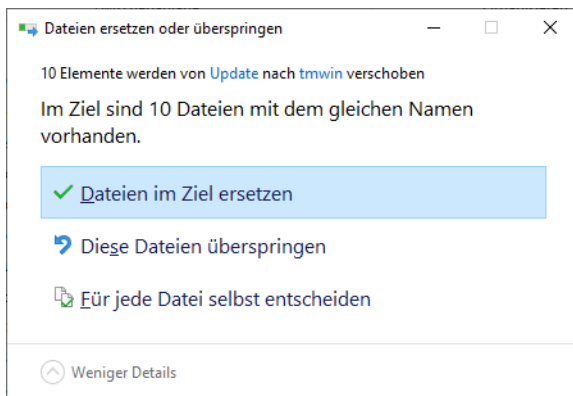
Dateien ersetzen oder überspringen

10 Elemente werden von Update nach tmwin verschoben

Im Ziel sind 10 Dateien mit dem gleichen Namen vorhanden.

✓ Dateien im Ziel ersetzen

Diese Dateien überspringen

Für jede Datei selbst entscheiden

Weniger Details